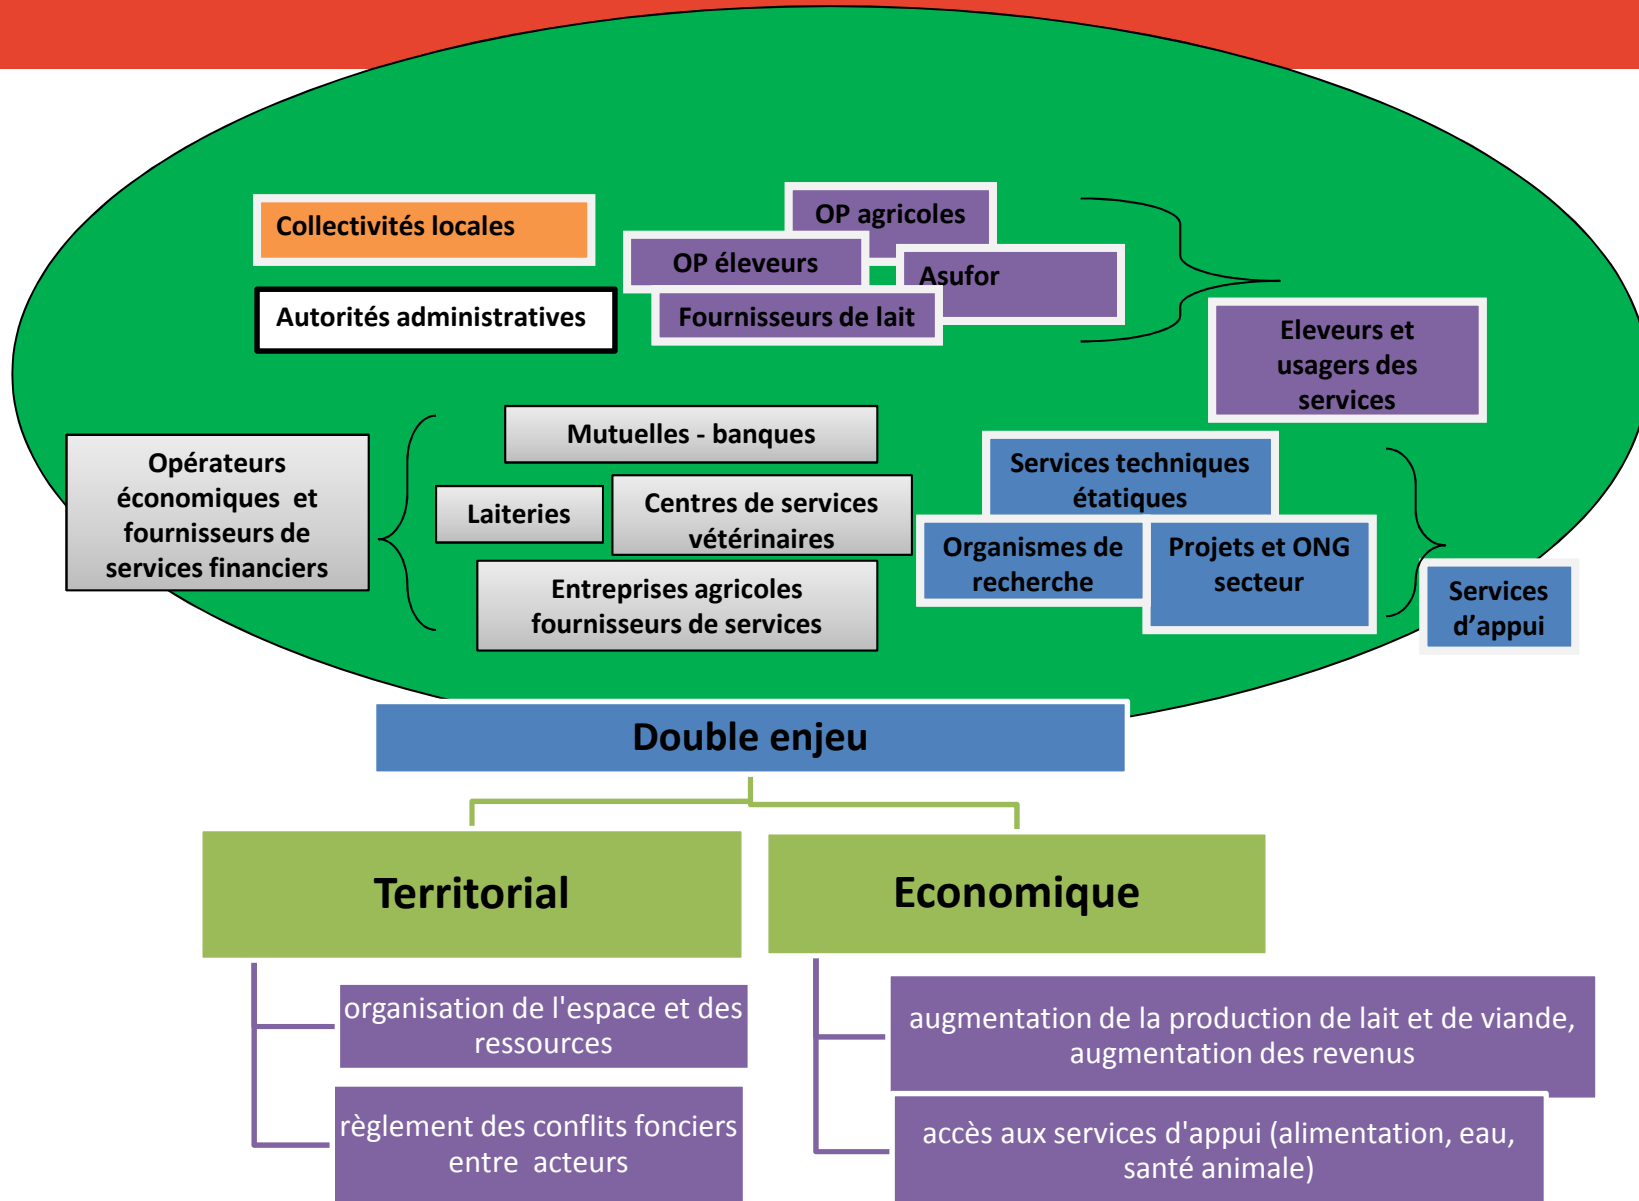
Collectivités locales

Autorités administratives

OP agricoles

OP éleveurs

Asufor

Fournisseurs de lait

Eleveurs et usagers des services

Opérateurs économiques et fournisseurs de services financiers

Mutuelles - banques

Laiteries

Centres de services vétérinaires

Entreprises agricoles fournisseurs de services

Services techniques étatiques

Organismes de recherche

Projets et ONG secteur

Services d'appui

Double enjeu

Territorial

Economique

organisation de l'espace et des ressources

règlement des conflits fonciers entre acteurs

augmentation de la production de lait et de viande, augmentation des revenus

accès aux services d'appui (alimentation, eau, santé animale)